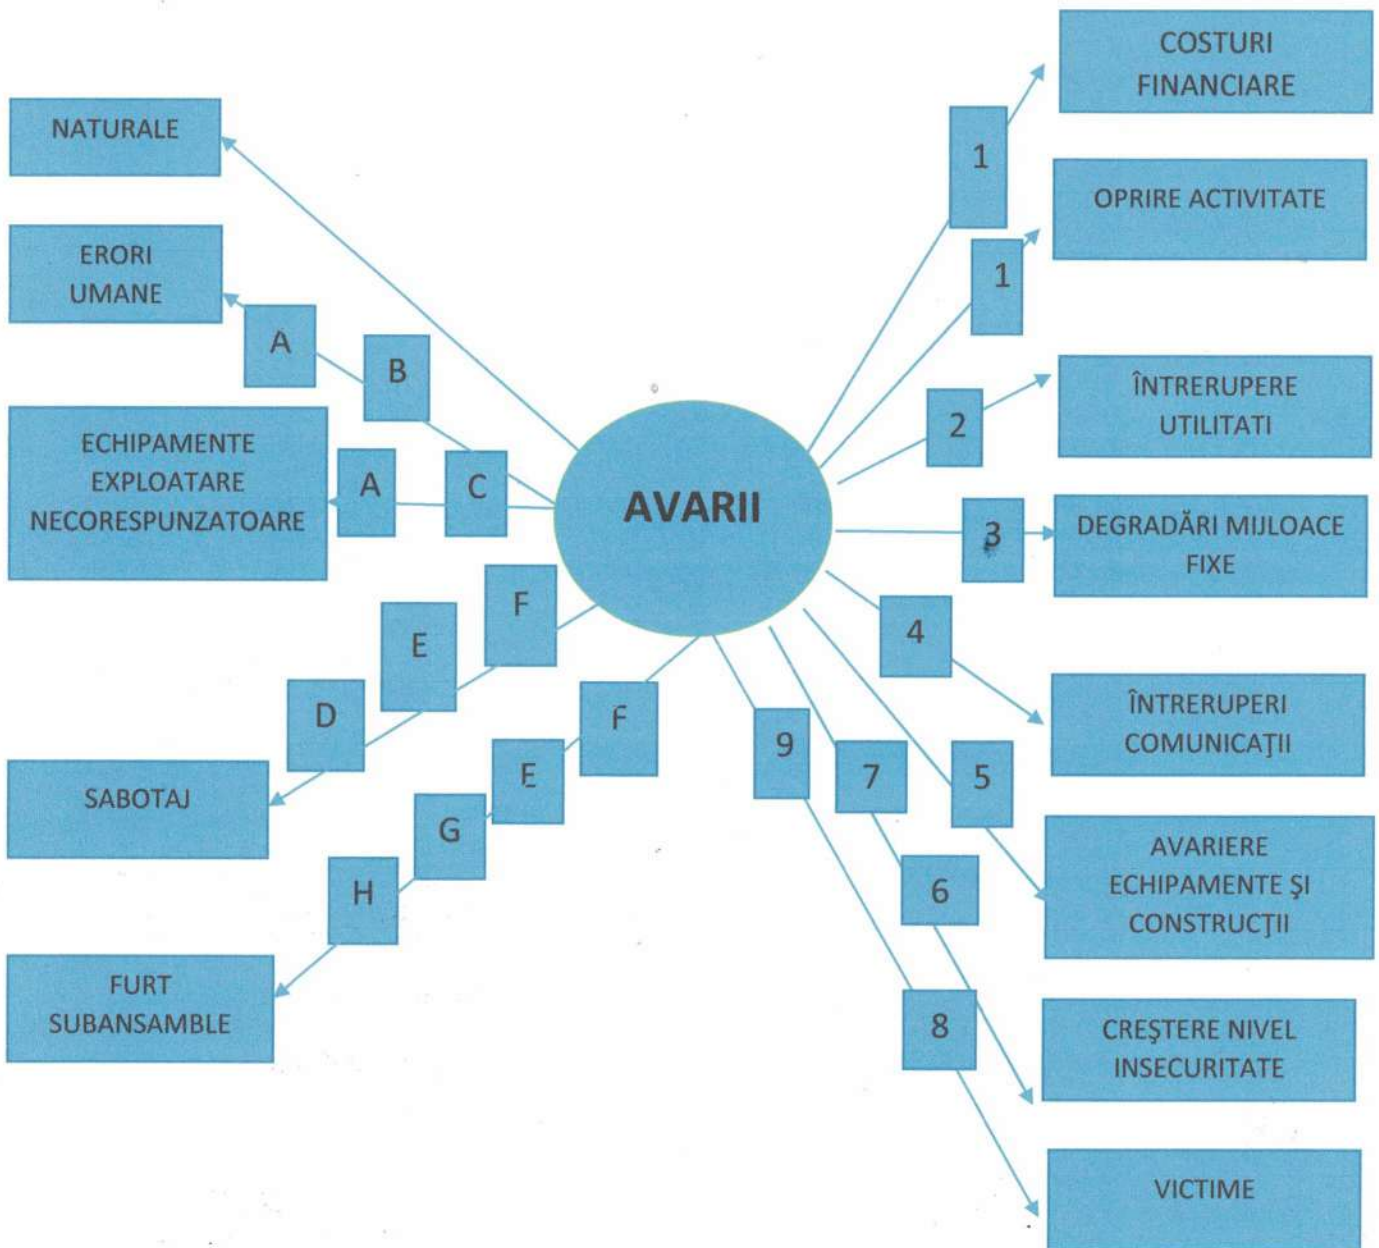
NATURALE

ERORI UMANE

A

B

ECHIPAMENTE EXPLOATARE NECORESPUNZATOARE

A

C

AVARII

F

E

D

SABOTAJ

F

E

G

H

FURT SUBANSAMBLE

COSTURI FINANCIARE

1

OPRIRE ACTIVITATE

1

ÎNTRERUPERE UTILITATI

2

3

DEGRADĂRI MIJLOACE FIXE

4

ÎNTRERUPERI COMUNICAŢII

9

7

5

AVARIERE ECHIPAMENTE ŞI CONSTRUCŢII

6

CREŞTERE NIVEL INSECURITATE

8

VICTIME